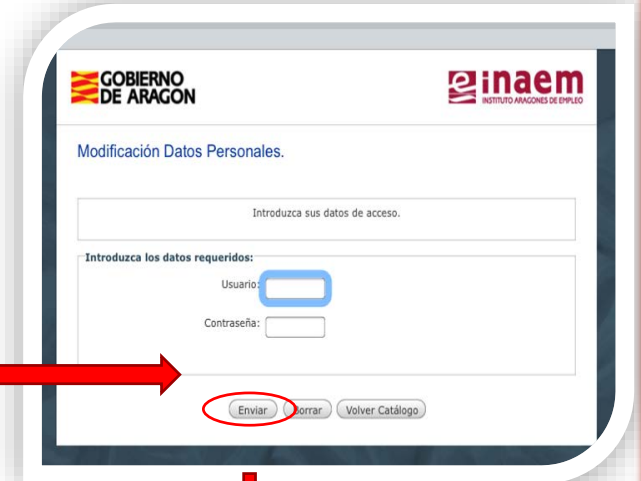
GOBIERNO DE ARAGON

inaem
INSTITUTO ARAGONES DE EMPLEO

Modificación Datos Personales.

Introduzca sus datos de acceso.

Introduzca los datos requeridos:

Usuario:

Contraseña:

Enviar
Borrar
Volver Catálogo